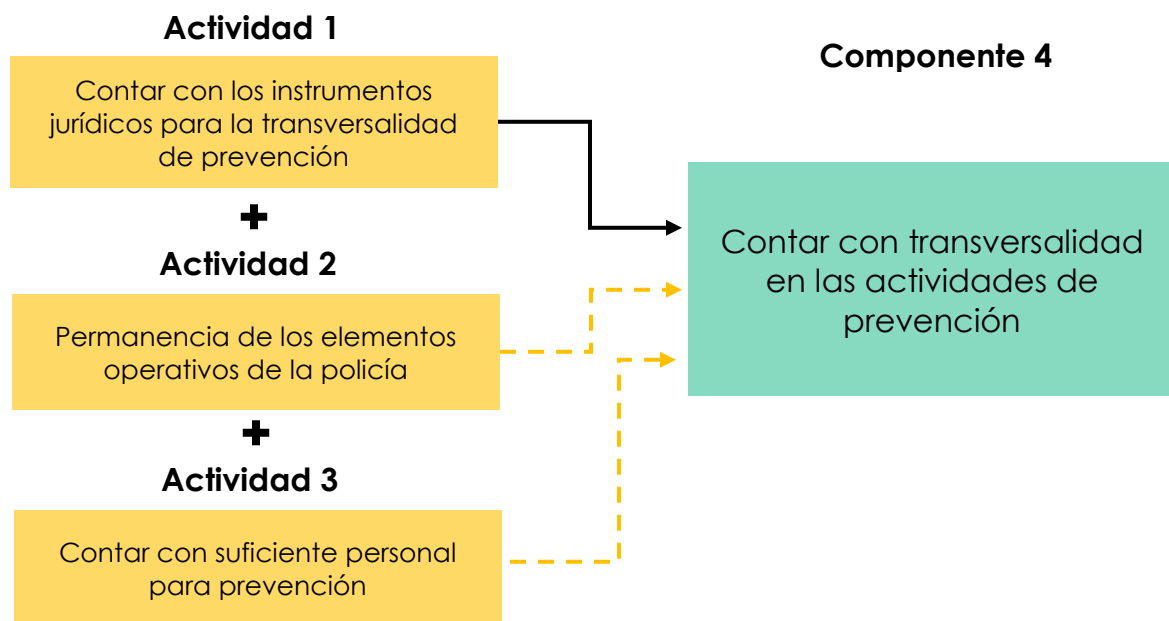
Actividad 1

Contar con los instrumentos jurídicos para la transversalidad de prevención

+

Actividad 2

Permanencia de los elementos operativos de la policía

+

Actividad 3

Contar con suficiente personal para prevención

Componente 4

Contar con transversalidad en las actividades de prevención